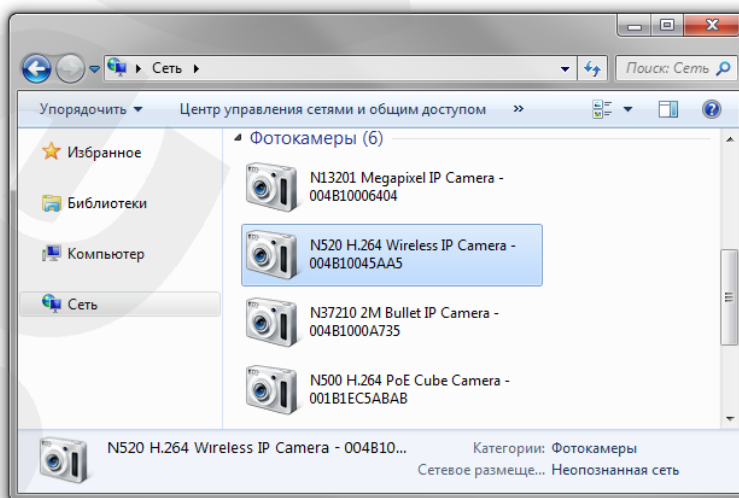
Сеть

Поиск: Сеть

Упорядочить ▾ Центр управления сетями и общим доступом »

Избранное

Библиотеки

Компьютер

Сеть

Фотокамеры (6)

N13201 Megapixel IP Camera - 004B10006404

N520 H.264 Wireless IP Camera - 004B10045AA5

N37210 2M Bullet IP Camera - 004B1000A735

N500 H.264 PoE Cube Camera - 001B1EC5ABAB

N520 H.264 Wireless IP Camera - 004B10...

Категории: Фотокамеры

Сетевое размеще... Неопознанная сеть